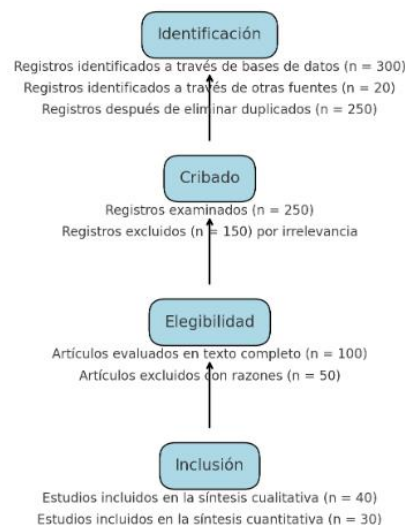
Identificación

Registros identificados a través de bases de datos (n = 300)
Registros identificados a través de otras fuentes (n = 20)
Registros después de eliminar duplicados (n = 250)

Cribado

Registros examinados (n = 250)
Registros excluidos (n = 150) por irrelevancia

Elegibilidad

Artículos evaluados en texto completo (n = 100)
Artículos excluidos con razones (n = 50)

Inclusión

Estudios incluidos en la síntesis cualitativa (n = 40)
Estudios incluidos en la síntesis cuantitativa (n = 30)